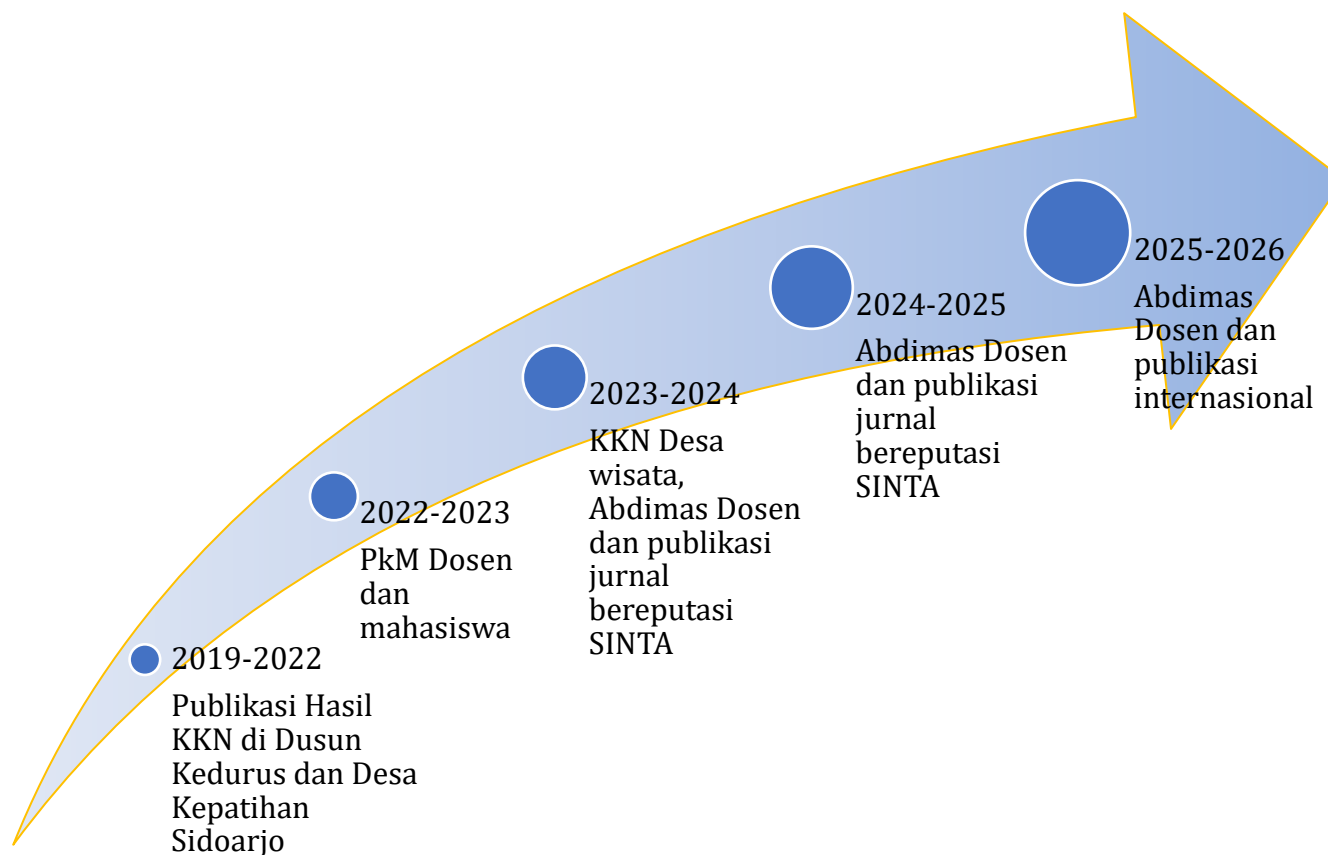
2019-2022
Publikasi Hasil KKN di Dusun Kedurus dan Desa Kepatihan Sidoarjo

2022-2023
PkM Dosen dan mahasiswa

2023-2024
KKN Desa wisata, Abdimas Dosen dan publikasi jurnal bereputasi SINTA

2024-2025
Abdimas Dosen dan publikasi jurnal bereputasi SINTA

2025-2026
Abdimas Dosen dan publikasi internasional